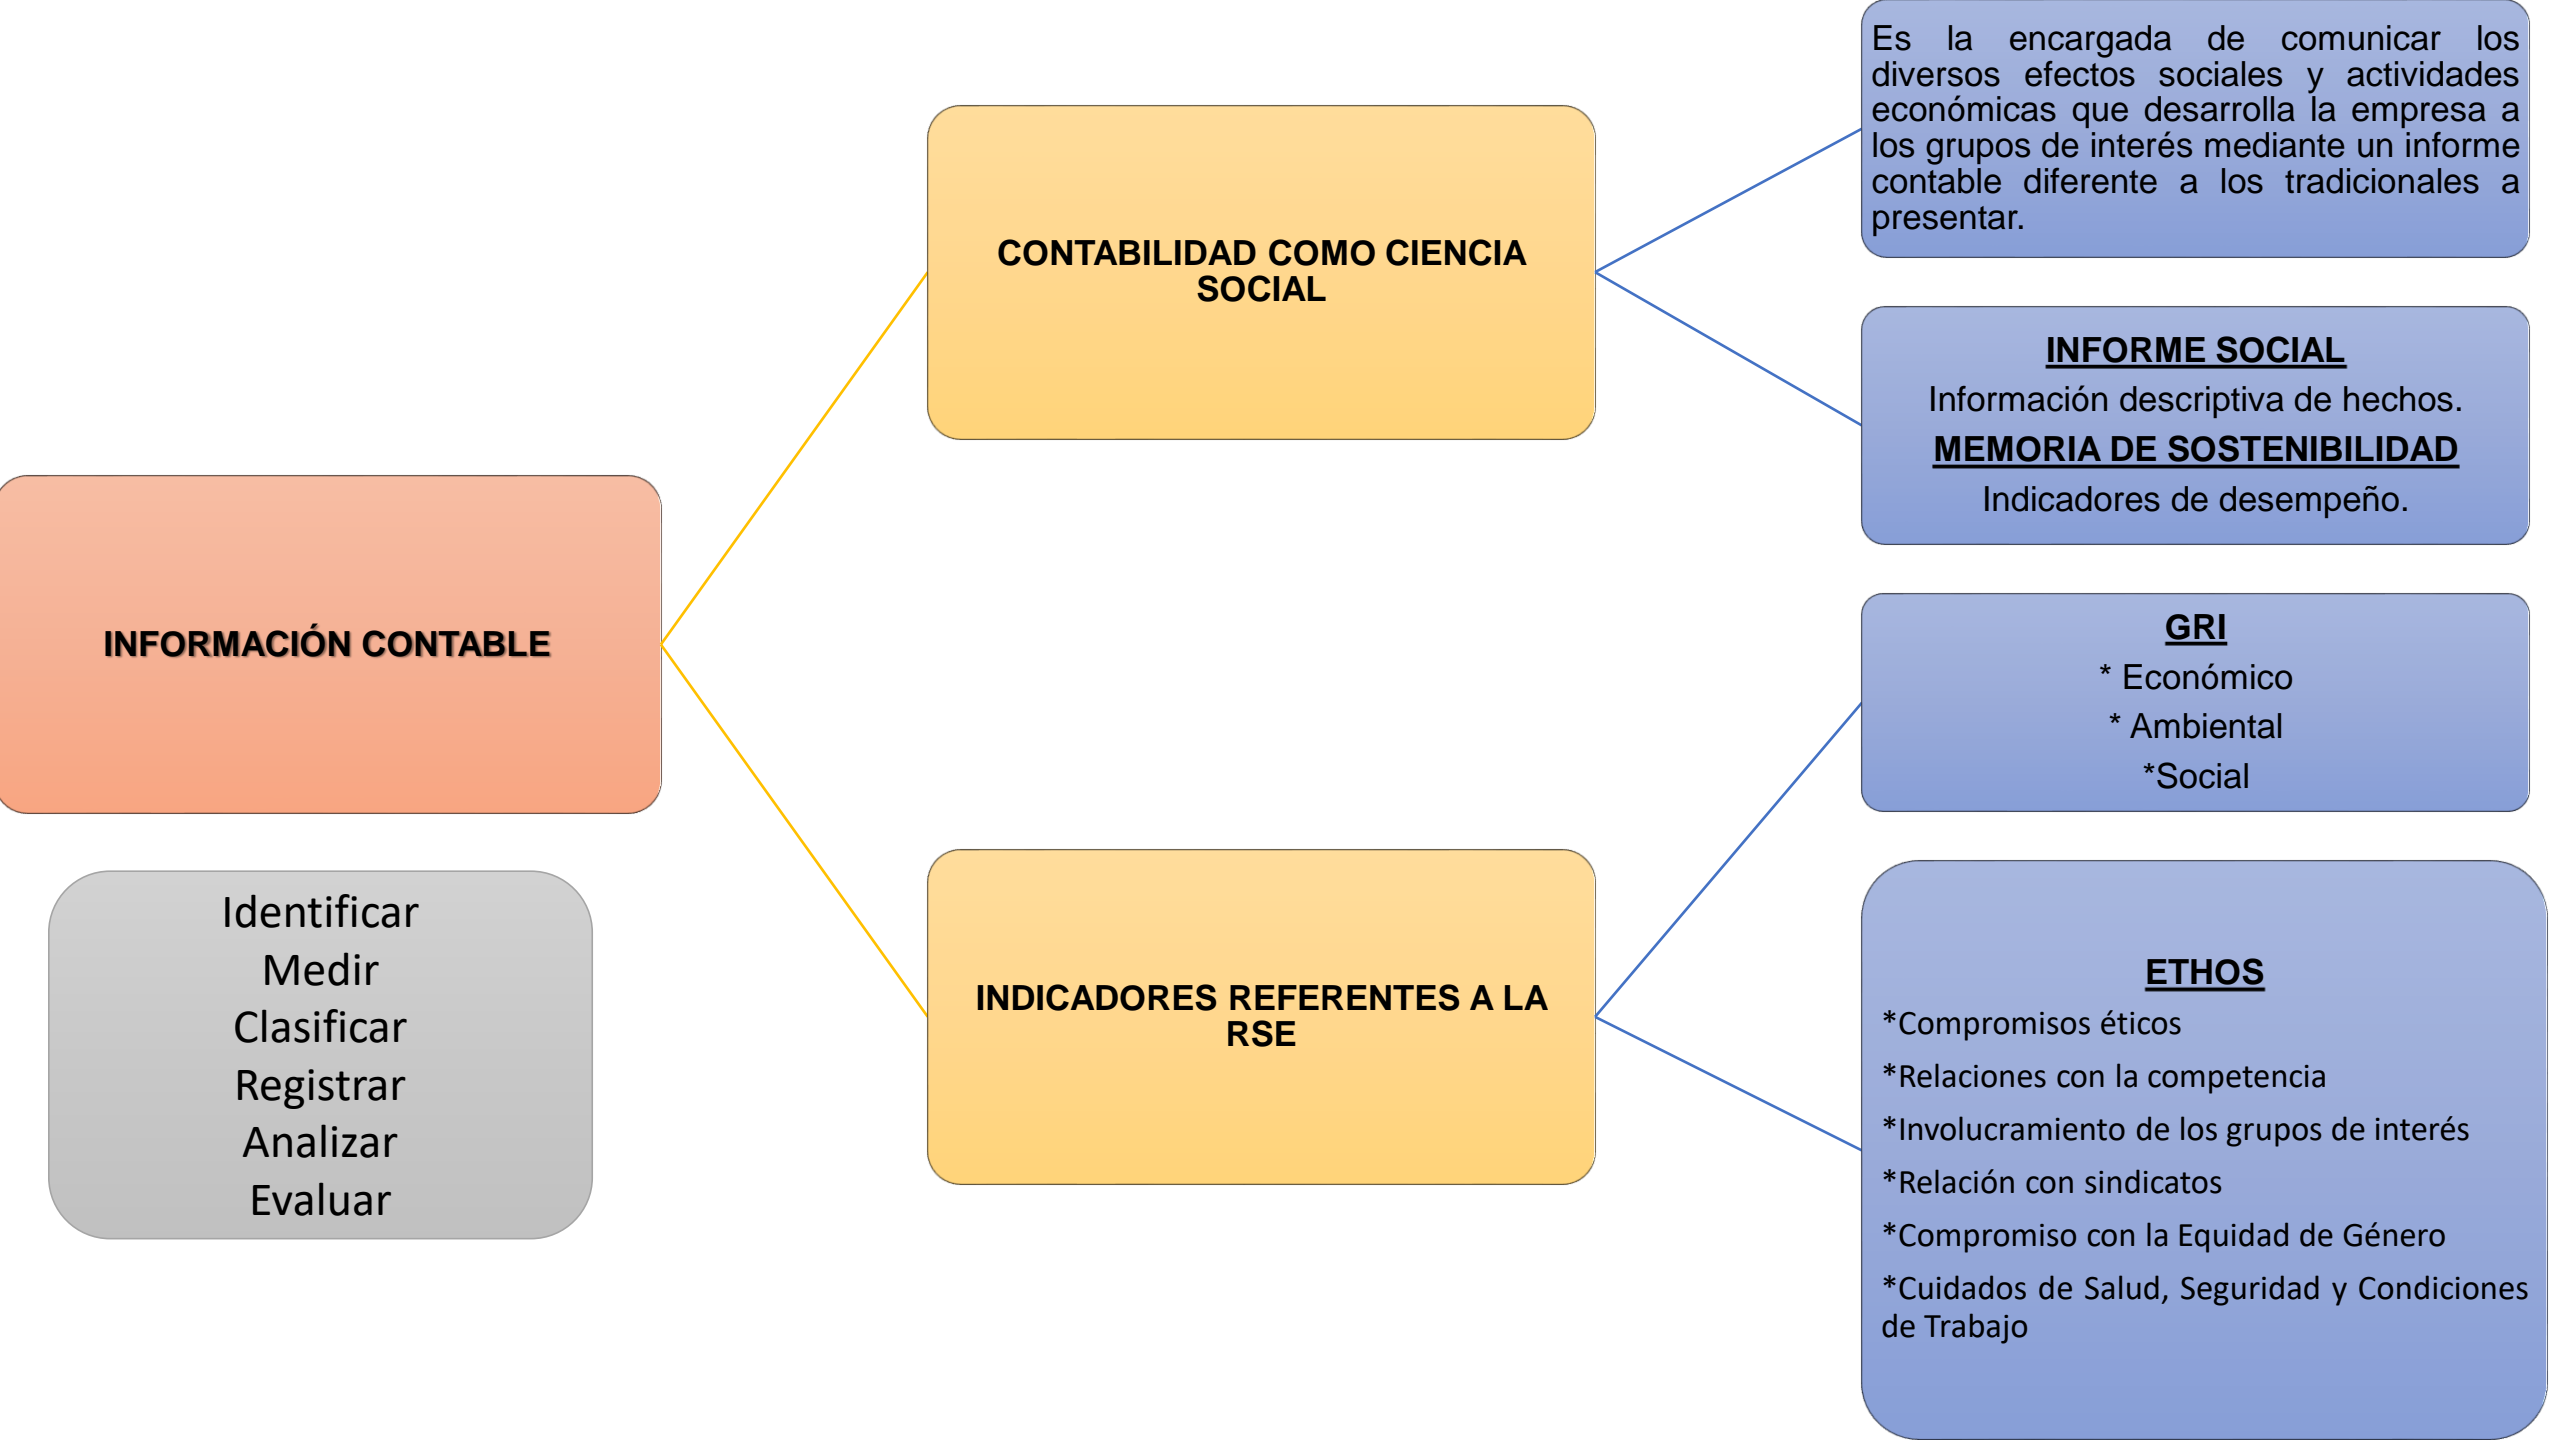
INFORMACIÓN CONTABLE

Identificar
Medir
Clasificar
Registrar
Analizar
Evaluar

CONTABILIDAD COMO CIENCIA SOCIAL

Es la encargada de comunicar los diversos efectos sociales y actividades económicas que desarrolla la empresa a los grupos de interés mediante un informe contable diferente a los tradicionales a presentar.

INFORME SOCIAL
Información descriptiva de hechos.
MEMORIA DE SOSTENIBILIDAD
Indicadores de desempeño.

INDICADORES REFERENTES A LA RSE

GRI
* Económico
* Ambiental
*Social

ETHOS
*Compromisos éticos
*Relaciones con la competencia
*Involucramiento de los grupos de interés
*Relación con sindicatos
*Compromiso con la Equidad de Género
*Cuidados de Salud, Seguridad y Condiciones de Trabajo